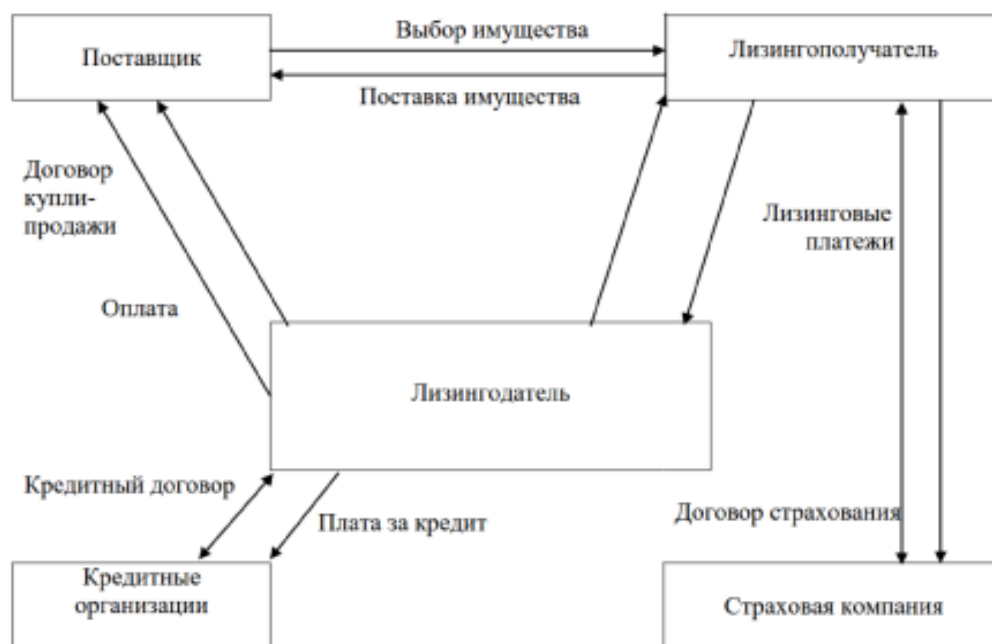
Поставщик

Выбор имущества

Лизингополучатель

Поставка имущества

Договор купли-продажи

Лизинговые платежи

Оплата

Лизингодатель

Кредитный договор

Плата за кредит

Договор страхования

Кредитные организации

Страховая компания